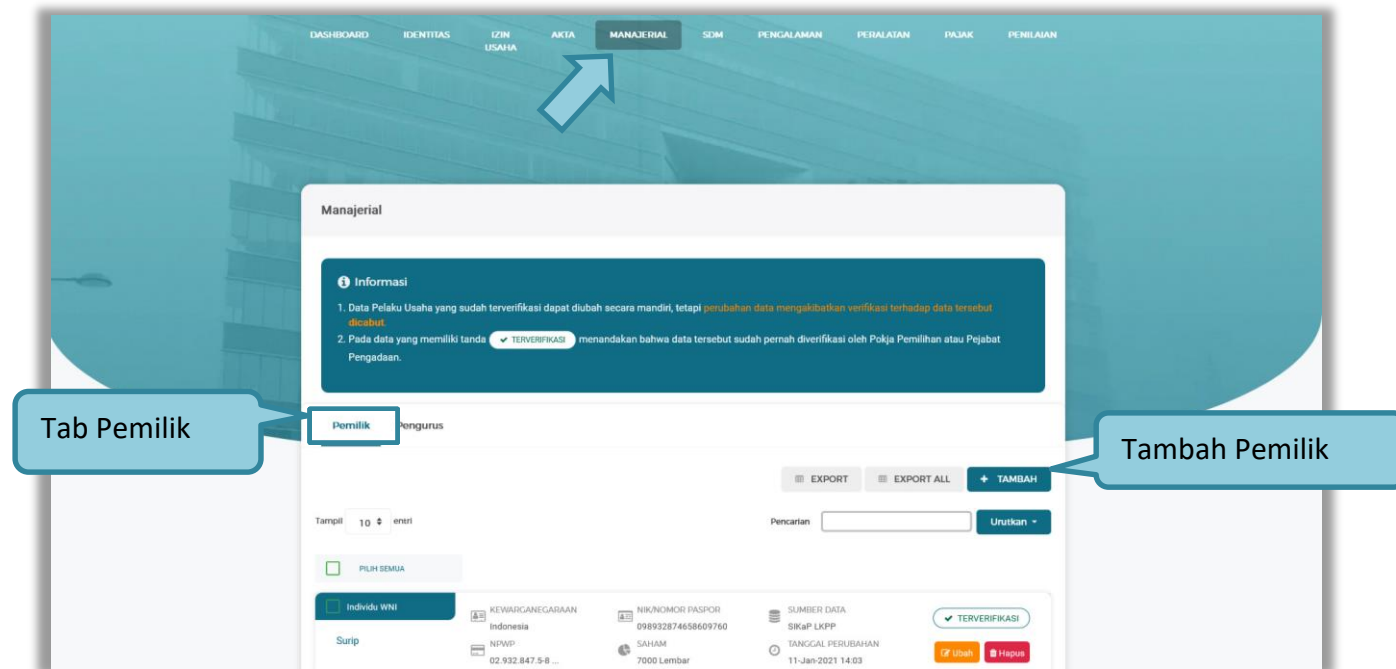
DASHBOARD IDENTITAS IZIN USAHA AKTA MANAJERIAL SDM PENGALAMAN PERALATAN PAJAK PENILAIAN

Manajerial

Informasi

1. Data Pelaku Usaha yang sudah terverifikasi dapat diubah secara mandiri, tetapi perubahan data mengakibatkan verifikasi terhadap data tersebut dicabut.
2. Pada data yang memiliki tanda TERVERIFIKASI menandakan bahwa data tersebut sudah pernah diverifikasi oleh Pokja Pemilihan atau Pejabat Pengadaan.

Tab Pemilik

Pemilik Pengurus

Tambah Pemilik

EXPORT EXPORT ALL + TAMBAH

Tampil 10 entri

Pencarian Urutkan

PILIH SEMUA

Individu WNI

Surip

KEWARGANEGARAAN
Indonesia

NPWP
02.932.847.5-8 ...

NIK/NOMOR PASPOR
098932874658609760

SAHAM
7000 Lembar

SUMBER DATA
SIKaP LKPP

TANGGAL PERUBAHAN
11-Jan-2021 14:03

TERVERIFIKASI

Ubah Hapus